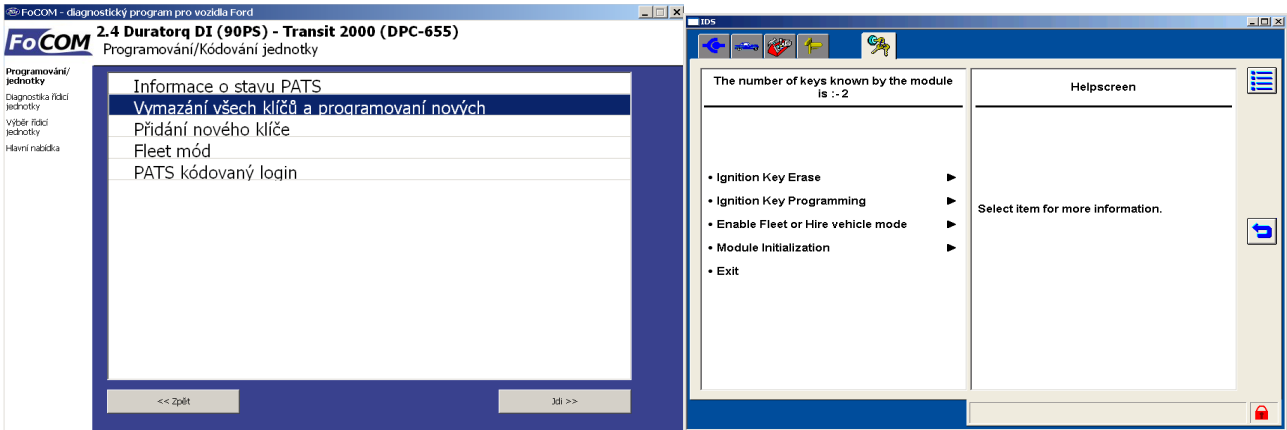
FoCOM - diagnostický program pro vozidla Ford

FoCOM
2.4 Duratorq DI (90PS) - Transit 2000 (DPC-655)
Programování/Kódování jednotky

Programování/ jednotky
Diagnostika řídící jednotky
Výběr řídící jednotky
Hlavní nabídka

Informace o stavu PATS
Vymazání všech klíčů a programovaní nových
Přidání nového klíče
Fleet mód
PATS kódovaný login

<< Zpět
Jdi >>

IDS

The number of keys known by the module is :- 2

Helpscreen

• Ignition Key Erase
• Ignition Key Programming
• Enable Fleet or Hire vehicle mode
• Module Initialization
• Exit

Select item for more information.